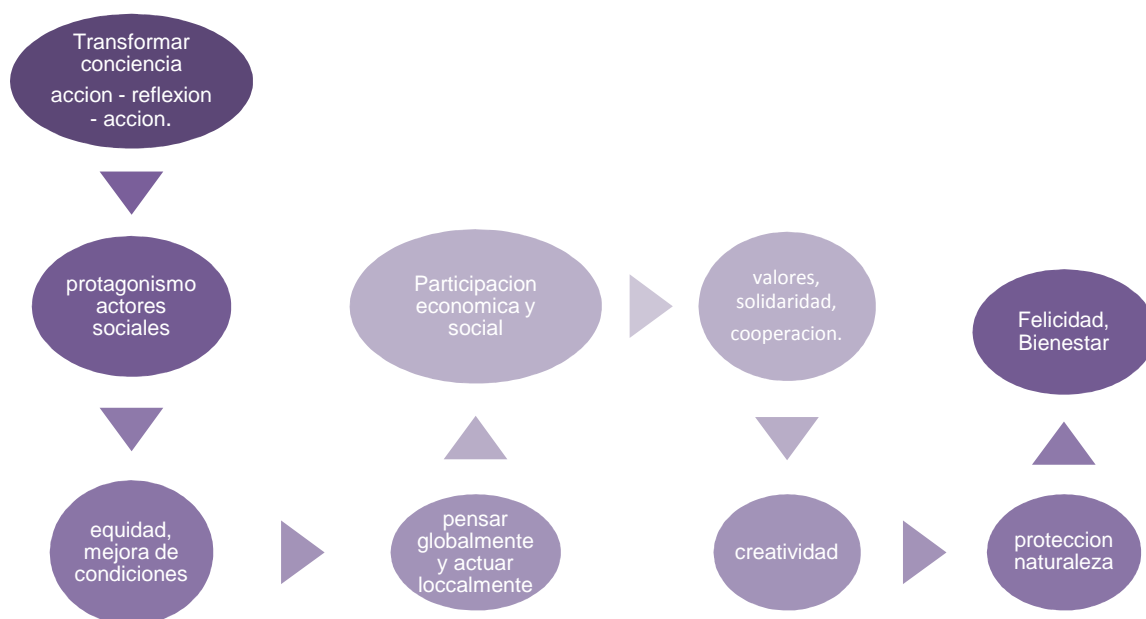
Transformar conciencia
accion - reflexion - accion.

protagonismo actores sociales

equidad, mejora de condiciones

pensar globalmente y actuar loccalmente

Participacion economica y social

valores, solidaridad, cooperacion.

creatividad

proteccion naturaleza

Felicidad, Bienestar